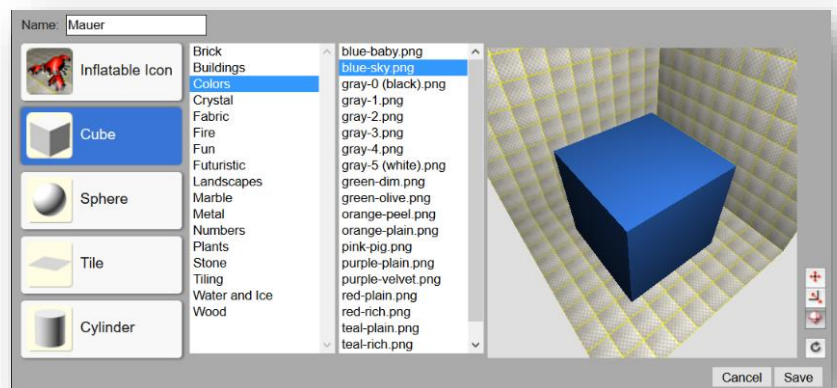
Name: Mauer

Inflatable Icon

Cube

Sphere

Tile

Cylinder

Brick
Buildings
Colors
Crystal
Fabric
Fire
Fun
Futuristic
Landscapes
Marble
Metal
Numbers
Plants
Stone
Tiling
Water and Ice
Wood

blue-baby.png
blue-sky.png
gray-0 (black).png
gray-1.png
gray-2.png
gray-3.png
gray-4.png
gray-5 (white).png
green-dim.png
green-olive.png
orange-peel.png
orange-plain.png
pink-pig.png
purple-plain.png
purple-velvet.png
red-plain.png
red-rich.png
teal-plain.png
teal-rich.png

Cancel Save